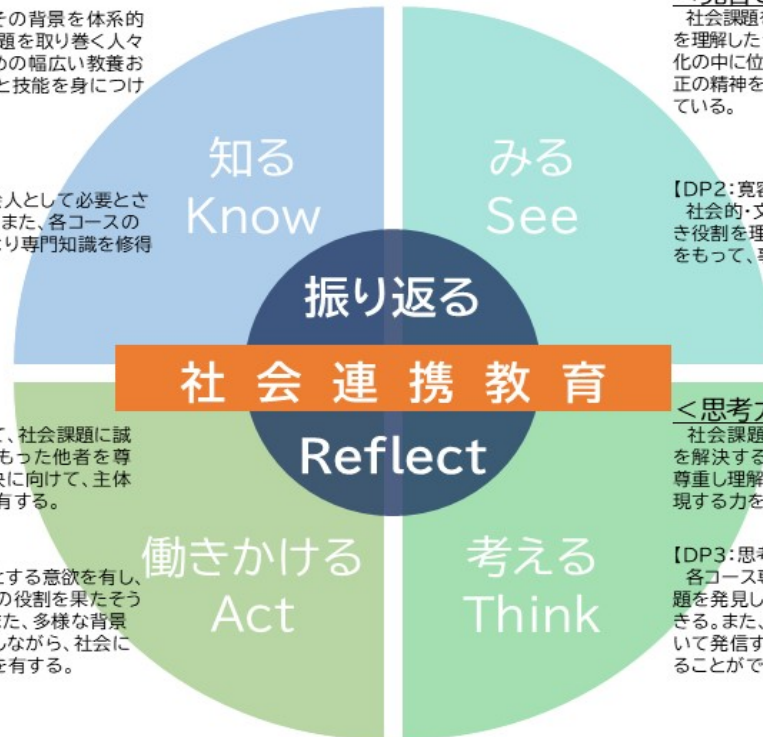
その背景を体系的
題を取り巻く人々
めの幅広い教養お
と技能を身につけ

人として必要とさ
また、各コースの
り専門知識を修得

て、社会課題に誠
もった他者を尊
に向けて、主体
有する。

する意欲を有し、
の役割を果たそう
た、多様な背景
しながら、社会に
を有する。

知る
Know

みる
See

振り返る

社会連携教育

Reflect

働きかける
Act

考える
Think

社会課題
を理解した
化の中に位
正の精神を
ている。

【DP2:寛
社会的・文
き役割を理
をもって、

＜思考
社会課題
を解決する
尊重し理解
現する力を

【DP3:思
各コース
題を発見し
きる。また、
いて発信す
ることがで